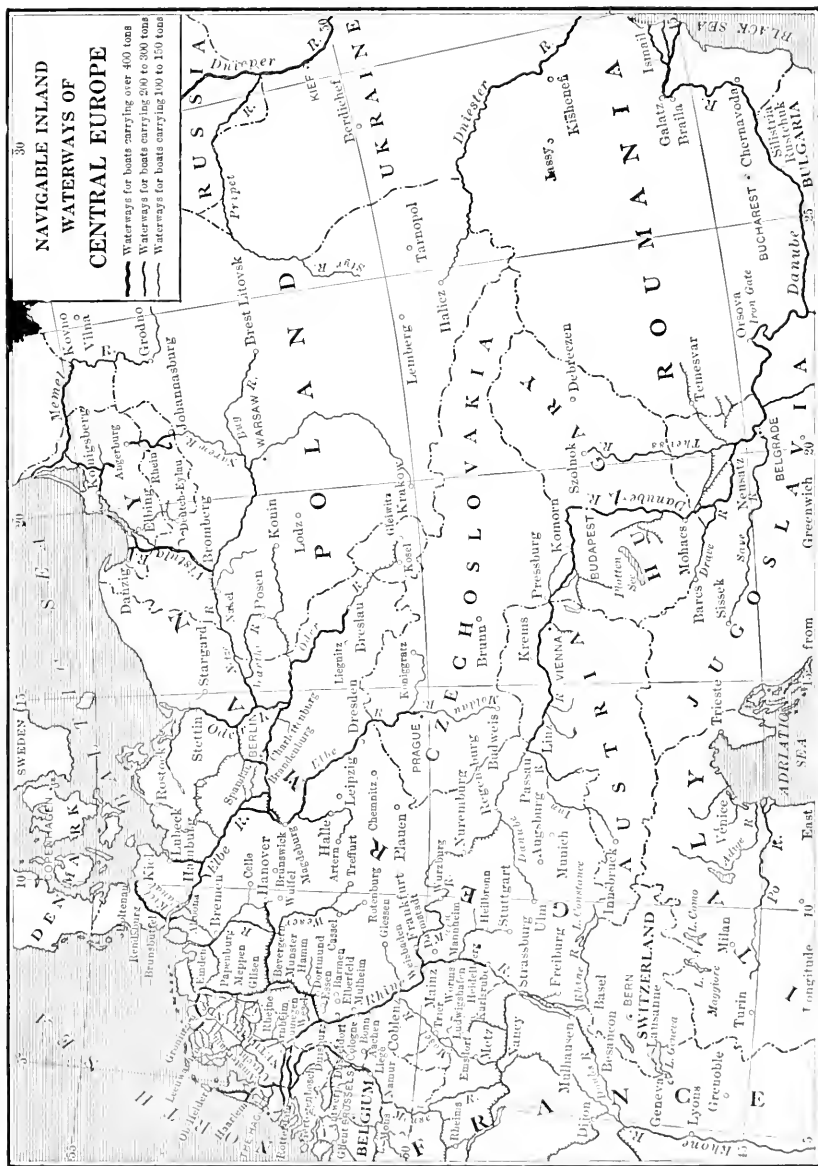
NAVIGABLE INLAND WATERWAYS OF CENTRAL EUROPE

Waterways for boats carrying over 400 tons
Waterways for boats carrying 200 to 300 tons
Waterways for boats carrying 100 to 150 tons

30

RUSSIA
UKRAINE
POLAND
ROUMANIA
CZECHOSLOVAKIA
HUNGARY
AUSTRIA
JUGOSLAVIA
BULGARIA
ITALY
SWITZERLAND
FRANCE
BELGIUM
DENMARK
SWEDEN
GERMANY

Dnieper
Kief
Berdichef
Pripet
Brest Litovsk
Tarnopol
Dniester
Kishenef
Jassy
Galatz
Braila
Ismail
BLACK SEA
Silistria
Rustchuk
Chernavoda
BUCHAREST
Danube
Orsova
Iron Gate
Temesvar
Debreczen
Halicz
Lemberg
Grodno
Kovno
Vilna
Memel
Johannasburg
Königsberg
Angerburg
Rhein
Deutsch-Eylau
Elbing
Bromberg
Danzig
Vistula
WARSAW
Bug
Narew R.
Konin
Lodz
Posen
Nakel
Stargard
Stettin
Oder
BERLIN
Spandau
Charlottenburg
Brandenburg
Elbe
Rostock
Lubeck
Kiel
Hamburg
Bremen
Hanover
Celle
Brunswick
Magdeburg
Halle
Leipzig
Dresden
Liegnitz
Breslau
Gleiwitz
Kosel
Krakow
Koniggratz
PRAGUE
Moldau
Brunn
Budweis
Regensburg
Nuremburg
Passau
Linz
VIENNA
Krems
Pressburg
Komorn
BUDAPEST
Szolnok
Theiss
Danube
Mohacs
Drave
Neusatz
BELGRADE
Save
Sissek
Barcs
Platten See
Trieste
ADRIATIC SEA
Venice
Adige
Po
Milan
Turin
L. Como
L. Maggiore
Geneva
L. Geneva
Lausanne
BERN
Basel
Besancon
Lyons
Grenoble
Rhone
Dijon
Nancy
Metz
Strassburg
Freiburg
Ulm
L. Constance
Innsbruck
Munich
Augsburg
Stuttgart
Heilbronn
Karlsruhe
Mannheim
Heidelberg
Ludwigshafen
Worms
Mainz
Frankfurt
Wurzburg
Darmstadt
Wiesbaden
Coblenz
Giessen
Rotenburg
Cassel
Chemnitz
Plauen
Treffurt
Arteru
Wulfel
Munster
Hamm
Dortmund
Essen
Barmen
Elberfeld
Mulheim
Cologne
Aachen
Liege
Namur
Mons
BRUSSELS
Ghent
Antwerp
Rotterdam
Haarlem
Amsterdam
Leeuwarden
Groningen
Emden
Papenburg
Meppen
Rheine
Gilsen
Bevergern
Duisburg
Dusseldorf
Trier
Emsdorf
Rheims
Mulhausen
Altona
Rendsburg
Brunsbuttel
Holtenau
COPENHAGEN

10°
20°
30°
Longitude East from Greenwich